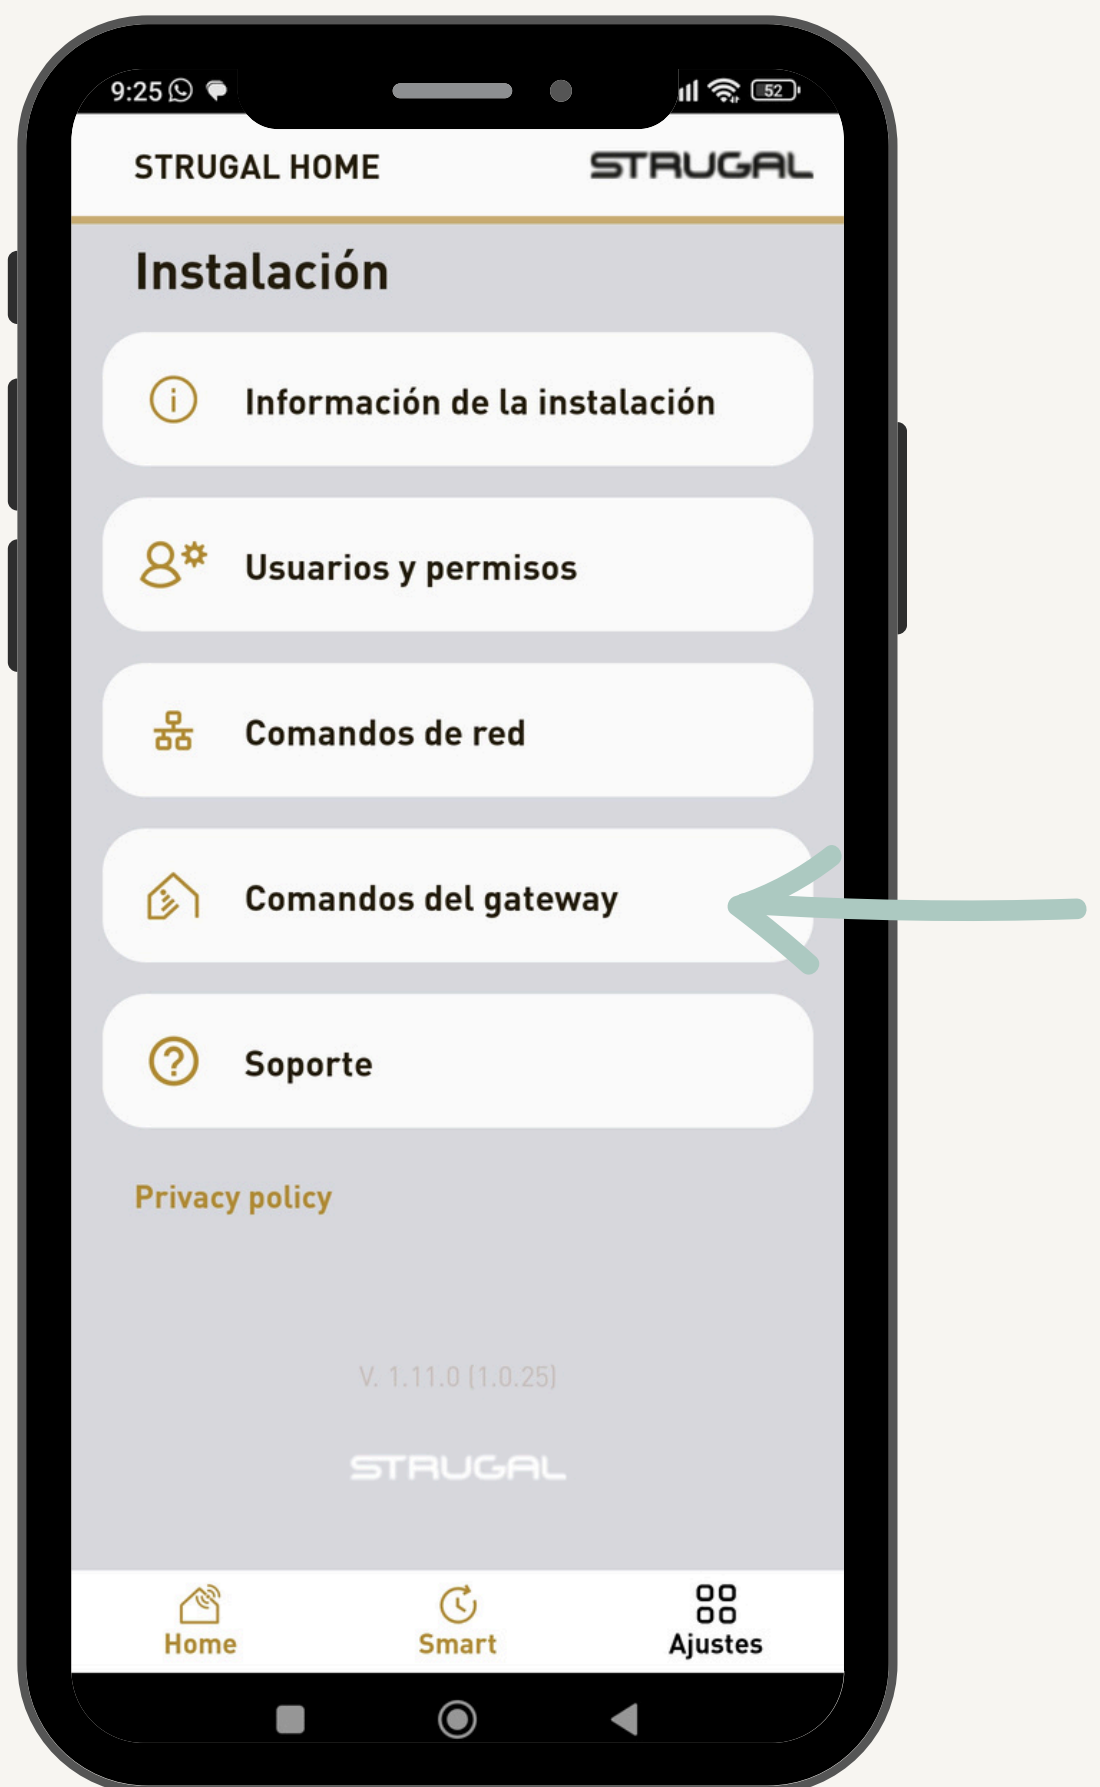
9:25

52

STRUGAL HOME

STRUGAL

Instalación

Información de la instalación

Usuarios y permisos

Comandos de red

Comandos del gateway

Soporte

Privacy policy

V. 1.11.0 (1.0.25)

STRUGAL

Home

Smart

Ajustes